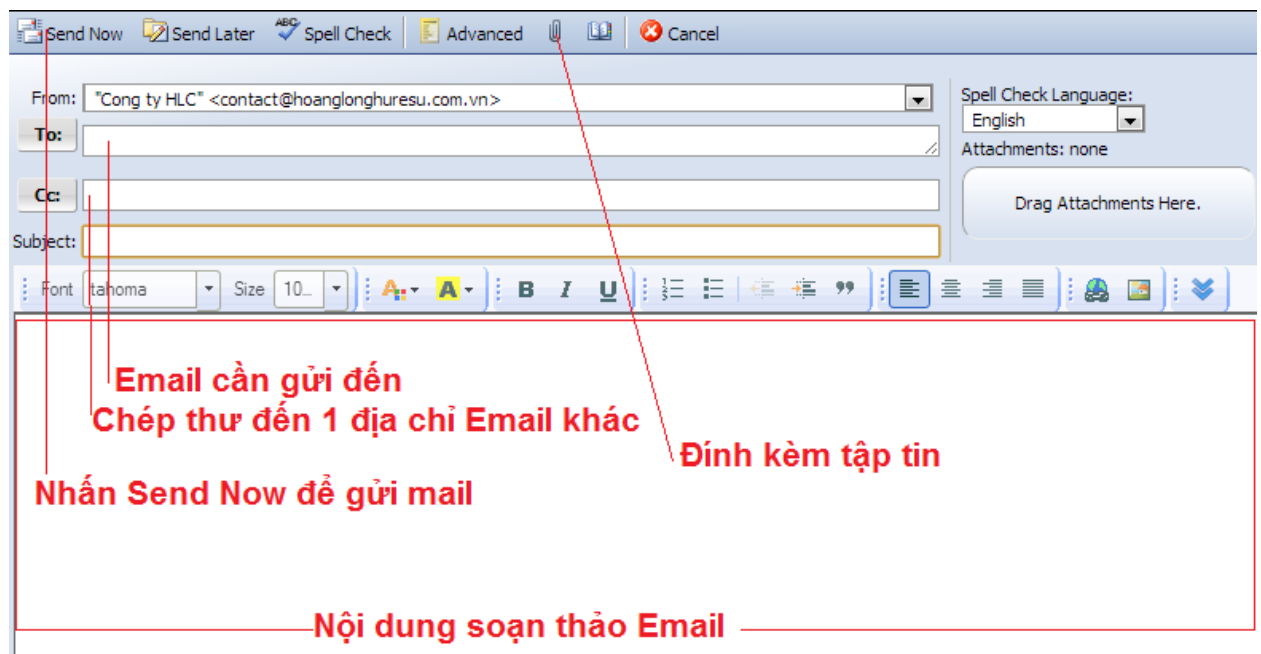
Send Now Send Later Spell Check Advanced Cancel

From: "Cong ty HLC" <contact@hoanglonghuresu.com.vn>

To:

Cc:

Subject:

Spell Check Language:
English
Attachments: none

Drag Attachments Here.

Font tahoma Size 10...

B I U

Email cần gửi đến

Chép thư đến 1 địa chỉ Email khác

Đính kèm tập tin

Nhấn Send Now để gửi mail

Nội dung soạn thảo Email